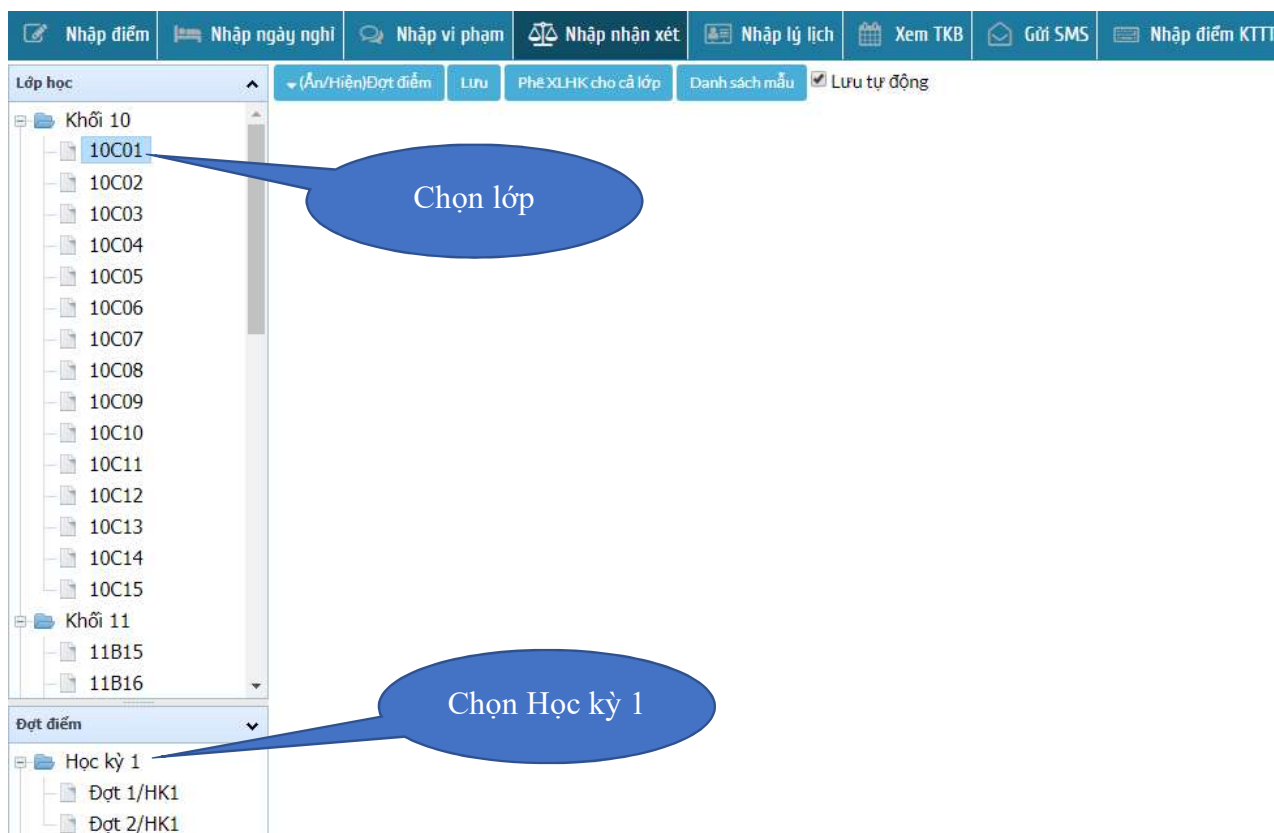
Nhập điểm | Nhập ngày nghỉ | Nhập vi phạm | Nhập nhận xét | Nhập lý lịch | Xem TKB | Gửi SMS | Nhập điểm KTTI

Lớp học

Khối 10
10C01
10C02
10C03
10C04
10C05
10C06
10C07
10C08
10C09
10C10
10C11
10C12
10C13
10C14
10C15
Khối 11
11B15
11B16

Đợt điểm

Học kỳ 1
Đợt 1/HK1
Đợt 2/HK1

(Ẩn/Hiện)Đợt điểm | Lưu | Phê XLHK cho cả lớp | Danh sách mẫu | Lưu tự động

Chọn lớp

Chọn Học kỳ 1